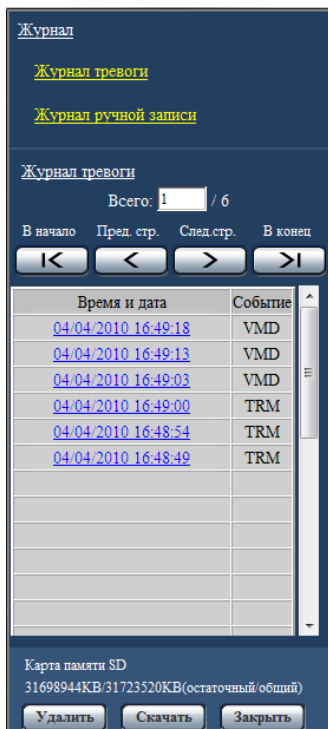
Журнал

Журнал тревоги

Журнал ручной записи

Журнал тревоги

Всего: 1 / 6

В начало Пред. стр. След.стр. В конец

| Время и дата | Событие |
|---|---|
| 04/04/2010 16:49:18 | VMD |
| 04/04/2010 16:49:13 | VMD |
| 04/04/2010 16:49:03 | VMD |
| 04/04/2010 16:49:00 | TRM |
| 04/04/2010 16:48:54 | TRM |
| 04/04/2010 16:48:49 | TRM |

Карта памяти SD
31698944KB/31723520KB(остаточный/общий)

Удалить Скачать Закрыть